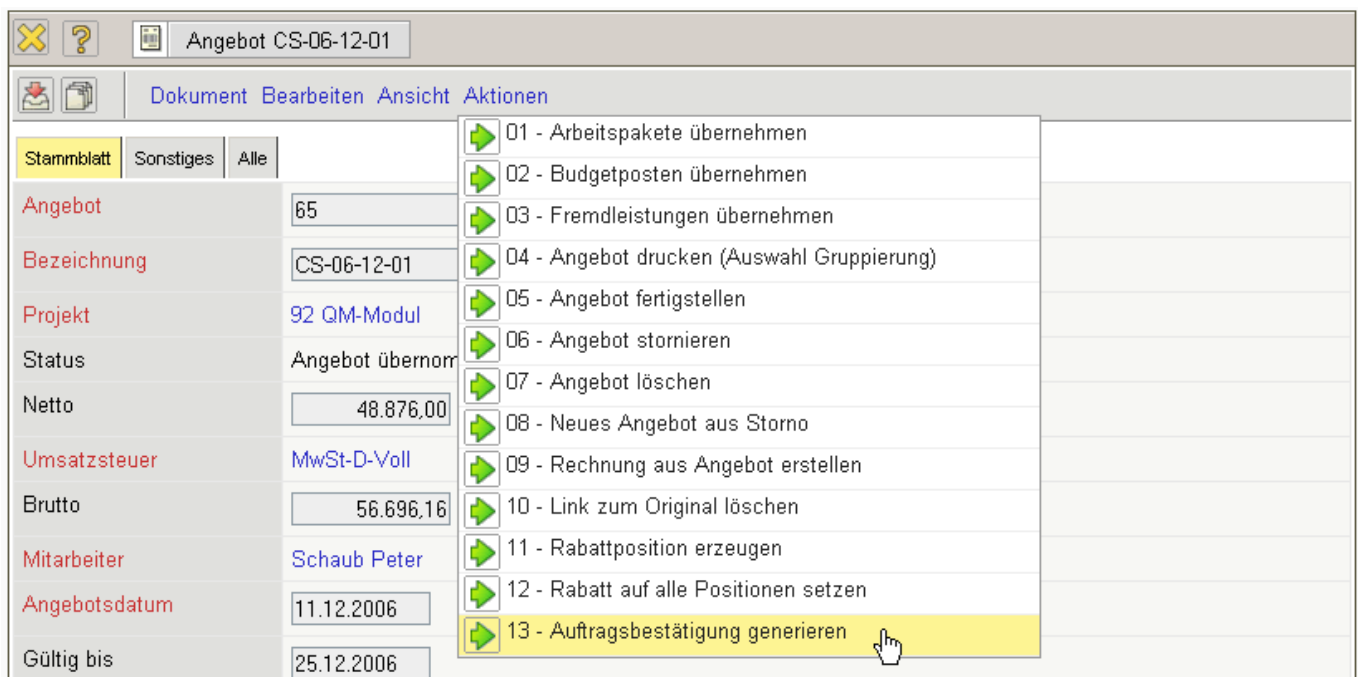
Angebot CS-06-12-01

Dokument Bearbeiten Ansicht Aktionen

Stammblatt Sonstiges Alle

Angebot 65

Bezeichnung CS-06-12-01

Projekt 92 QM-Modul

Status Angebot übernom

Netto 48.876,00

Umsatzsteuer MwSt-D-Voll

Brutto 56.696,16

Mitarbeiter Schaub Peter

Angebotsdatum 11.12.2006

Gültig bis 25.12.2006

01 - Arbeitspakete übernehmen
02 - Budgetposten übernehmen
03 - Fremdleistungen übernehmen
04 - Angebot drucken (Auswahl Gruppierung)
05 - Angebot fertigstellen
06 - Angebot stornieren
07 - Angebot löschen
08 - Neues Angebot aus Storno
09 - Rechnung aus Angebot erstellen
10 - Link zum Original löschen
11 - Rabattposition erzeugen
12 - Rabatt auf alle Positionen setzen
13 - Auftragsbestätigung generieren